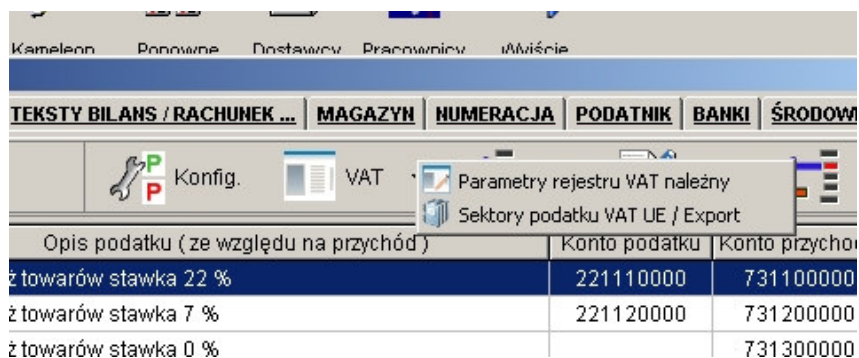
Kameleon Ponowne Dostawcy Pracownicy Wyjście

TEKSTY BILANS / RACHUNEK ... | MAGAZYN | NUMERACJA | PODATNIK | BANKI | ŚRODOW

Konfig. VAT

Parametry rejestru VAT należny
Sektory podatku VAT UE / Export

| Opis podatku ( ze względu na przychód ) | Konto podatku | Konto przychod |
|---|---|---|
| ż towarów stawka 22 % | 221110000 | 731100000 |
| ż towarów stawka 7 % | 221120000 | 731200000 |
| ż towarów stawka 0 % | | 731300000 |